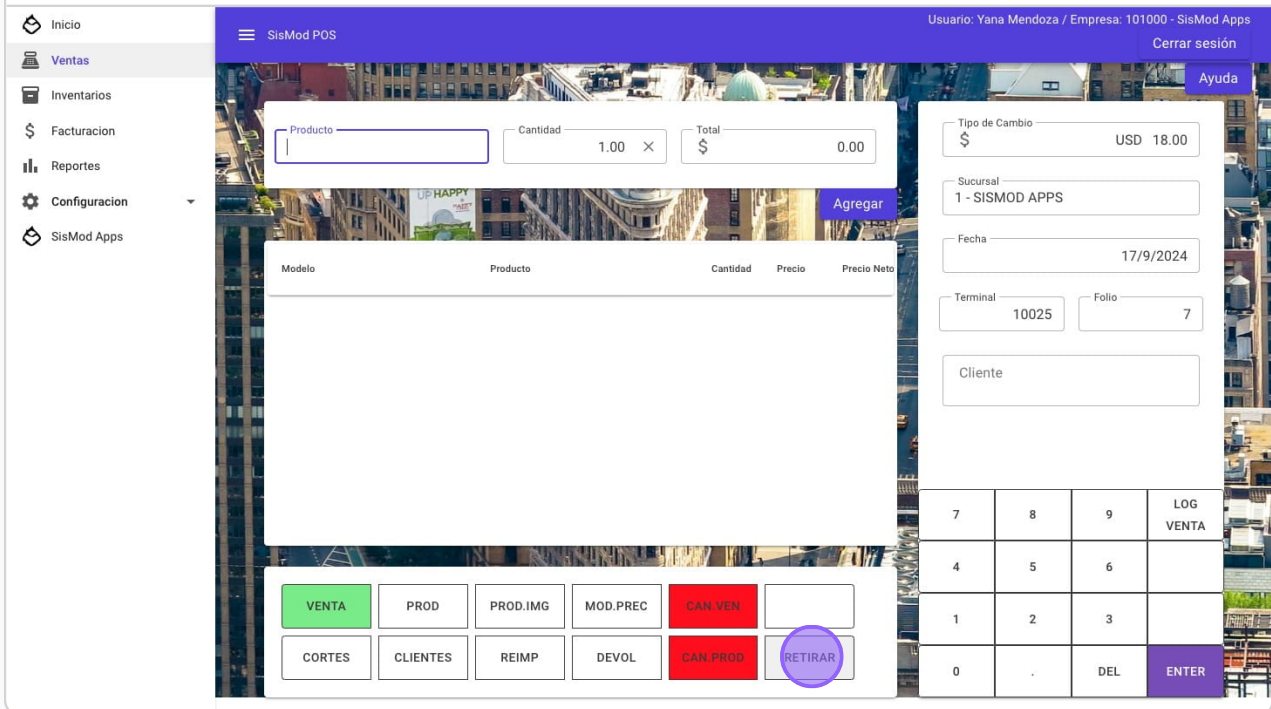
Inicio
Ventas
Inventarios
Facturacion
Reportes
Configuracion
SisMod Apps

SisMod POS
Usuario: Yana Mendoza / Empresa: 101000 - SisMod Apps
Cerrar sesión
Ayuda

Producto
Cantidad 1.00
Total $ 0.00
Agregar

| Modelo | Producto | Cantidad | Precio | Precio Neto |
|---|---|---|---|---|

Tipo de Cambio $ USD 18.00
Sucursal 1 - SISMOD APPS
Fecha 17/9/2024
Terminal 10025
Folio 7
Cliente

VENTA
PROD
PROD.IMG
MOD.PREC
CAN.VEN
CORTES
CLIENTES
REIMP
DEVOL
CAN.PROD
RETIRAR

7
8
9
LOG VENTA
4
5
6
1
2
3
0
.
DEL
ENTER